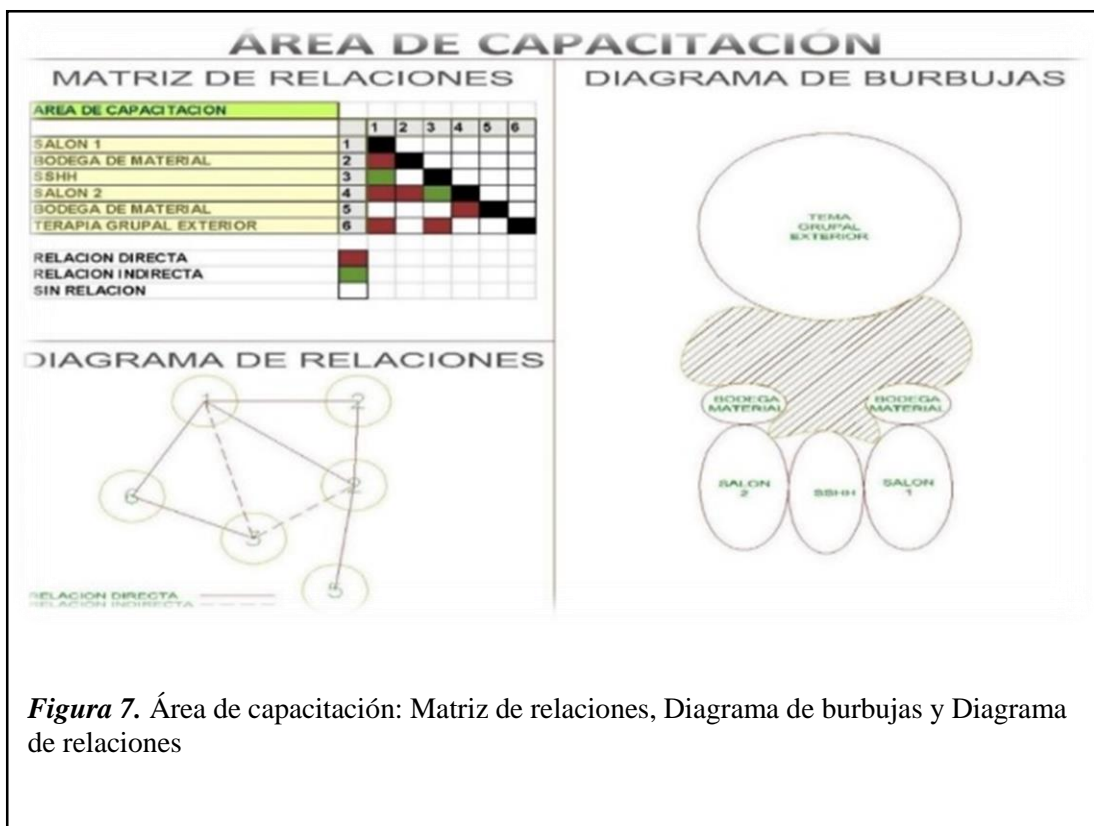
ÁREA DE CAPACITACIÓN

MATRIZ DE RELACIONES

| AREA DE CAPACITACION | | | | | | | |
|---|---|---|---|---|---|---|---|
| | | 1 | 2 | 3 | 4 | 5 | 6 |
| SALON 1 | 1 | | | | | | |
| BODEGA DE MATERIAL | 2 | | | | | | |
| SSHH | 3 | | | | | | |
| SALON 2 | 4 | | | | | | |
| BODEGA DE MATERIAL | 5 | | | | | | |
| TERAPIA GRUPAL EXTERIOR | 6 | | | | | | |

RELACION DIRECTA
RELACION INDIRECTA
SIN RELACION

DIAGRAMA DE BURBUJAS

TEMA GRUPAL EXTERIOR

BODEGA MATERIAL

BODEGA MATERIAL

SALON 2

SSHH

SALON 1

DIAGRAMA DE RELACIONES

1 2 6 2 3 5

RELACION DIRECTA
RELACION INDIRECTA

*Figura 7.* Área de capacitación: Matriz de relaciones, Diagrama de burbujas y Diagrama de relaciones